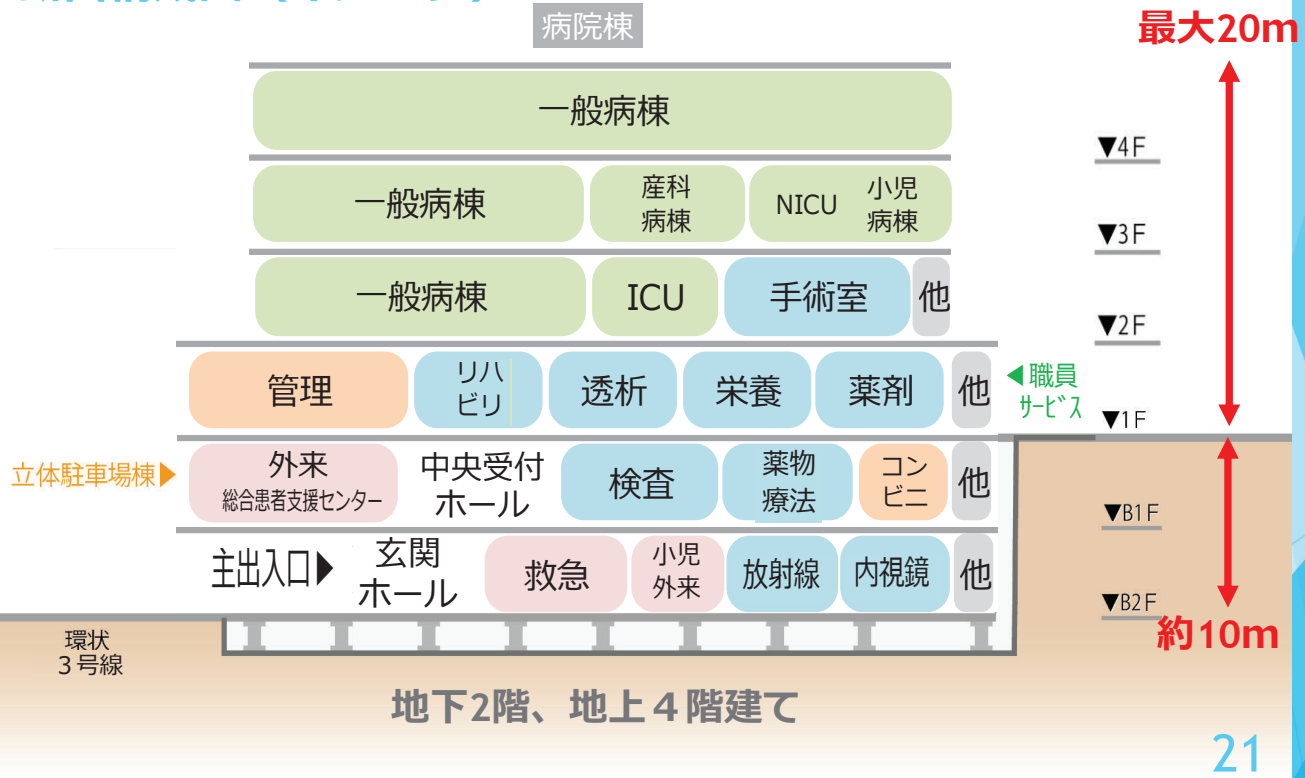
病院棟

最大20m

一般病棟

▼4F

一般病棟
産科病棟
NICU
小児病棟

▼3F

一般病棟
ICU
手術室
他

▼2F

管理
リハビリ
透析
栄養
薬剤
他
◀職員サービス

▼1F

立体駐車場棟▶
外来
総合患者支援センター
中央受付ホール
検査
薬物療法
コンビニ
他

▼B1F

主出入口▶
玄関ホール
救急
小児外来
放射線
内視鏡
他

▼B2F

約10m

環状3号線

地下2階、地上４階建て

21